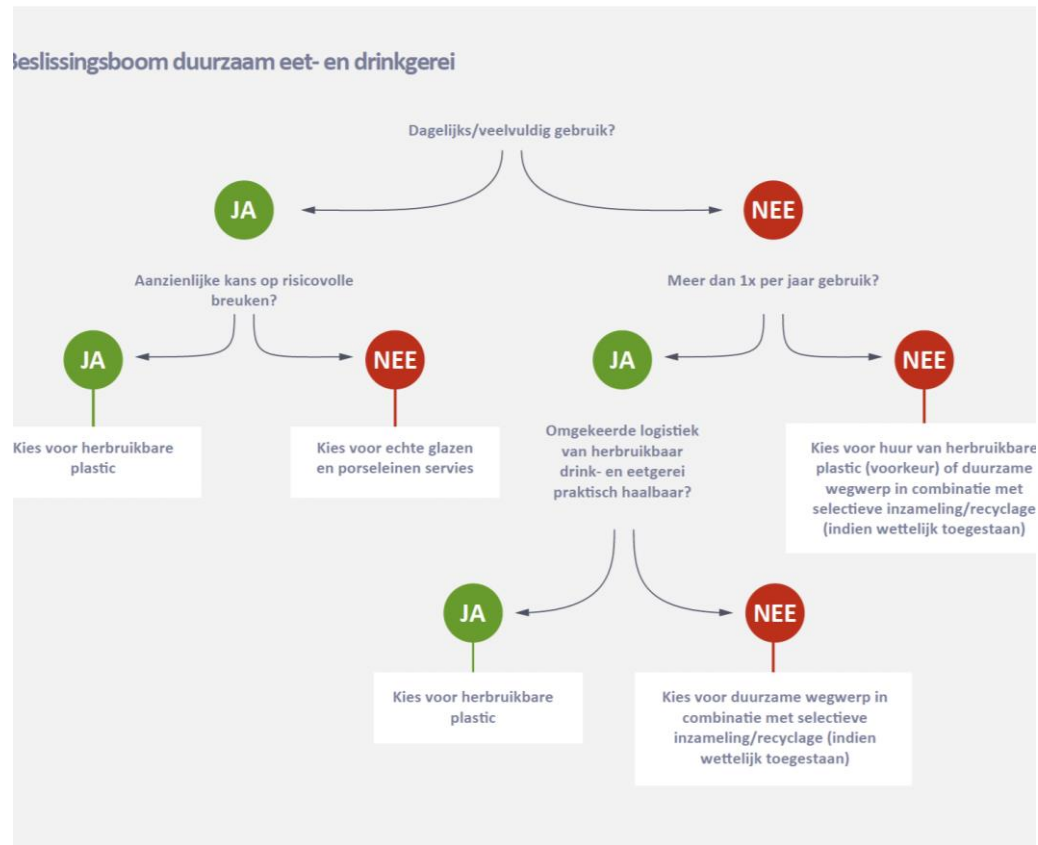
Beslissingsboom duurzaam eet- en drinkgerei

Dagelijks/veelvuldig gebruik?

JA

NEE

Aanzienlijke kans op risicovolle breuken?

Meer dan 1x per jaar gebruik?

JA

NEE

JA

NEE

Kies voor herbruikbare plastic

Kies voor echte glazen en porseleinen servies

Omgekeerde logistiek van herbruikbaar drink- en eetgerei praktisch haalbaar?

Kies voor huur van herbruikbare plastic (voorkeur) of duurzame wegwerp in combinatie met selectieve inzameling/recyclage (indien wettelijk toegestaan)

JA

NEE

Kies voor herbruikbare plastic

Kies voor duurzame wegwerp in combinatie met selectieve inzameling/recyclage (indien wettelijk toegestaan)